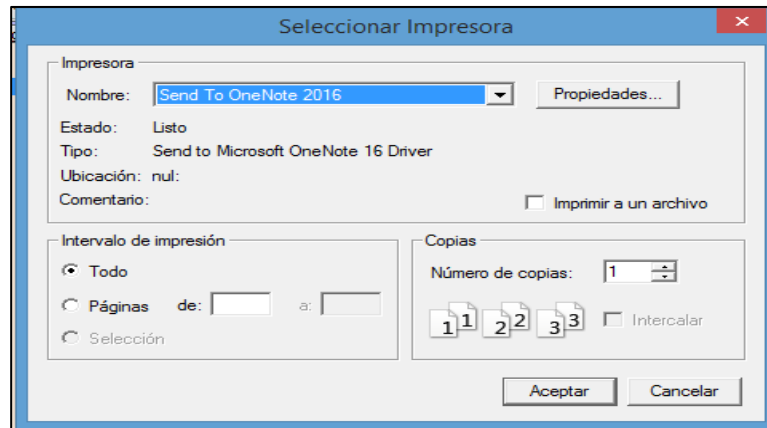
Seleccionar Impresora

Impresora

Nombre: Send To OneNote 2016

Propiedades...

Estado: Listo

Tipo: Send to Microsoft OneNote 16 Driver

Ubicación: nul:

Comentario:

Imprimir a un archivo

Intervalo de impresión

Todo

Páginas de: a:

Selección

Copias

Número de copias: 1

1 1 2 2 3 3

Intercalar

Aceptar

Cancelar